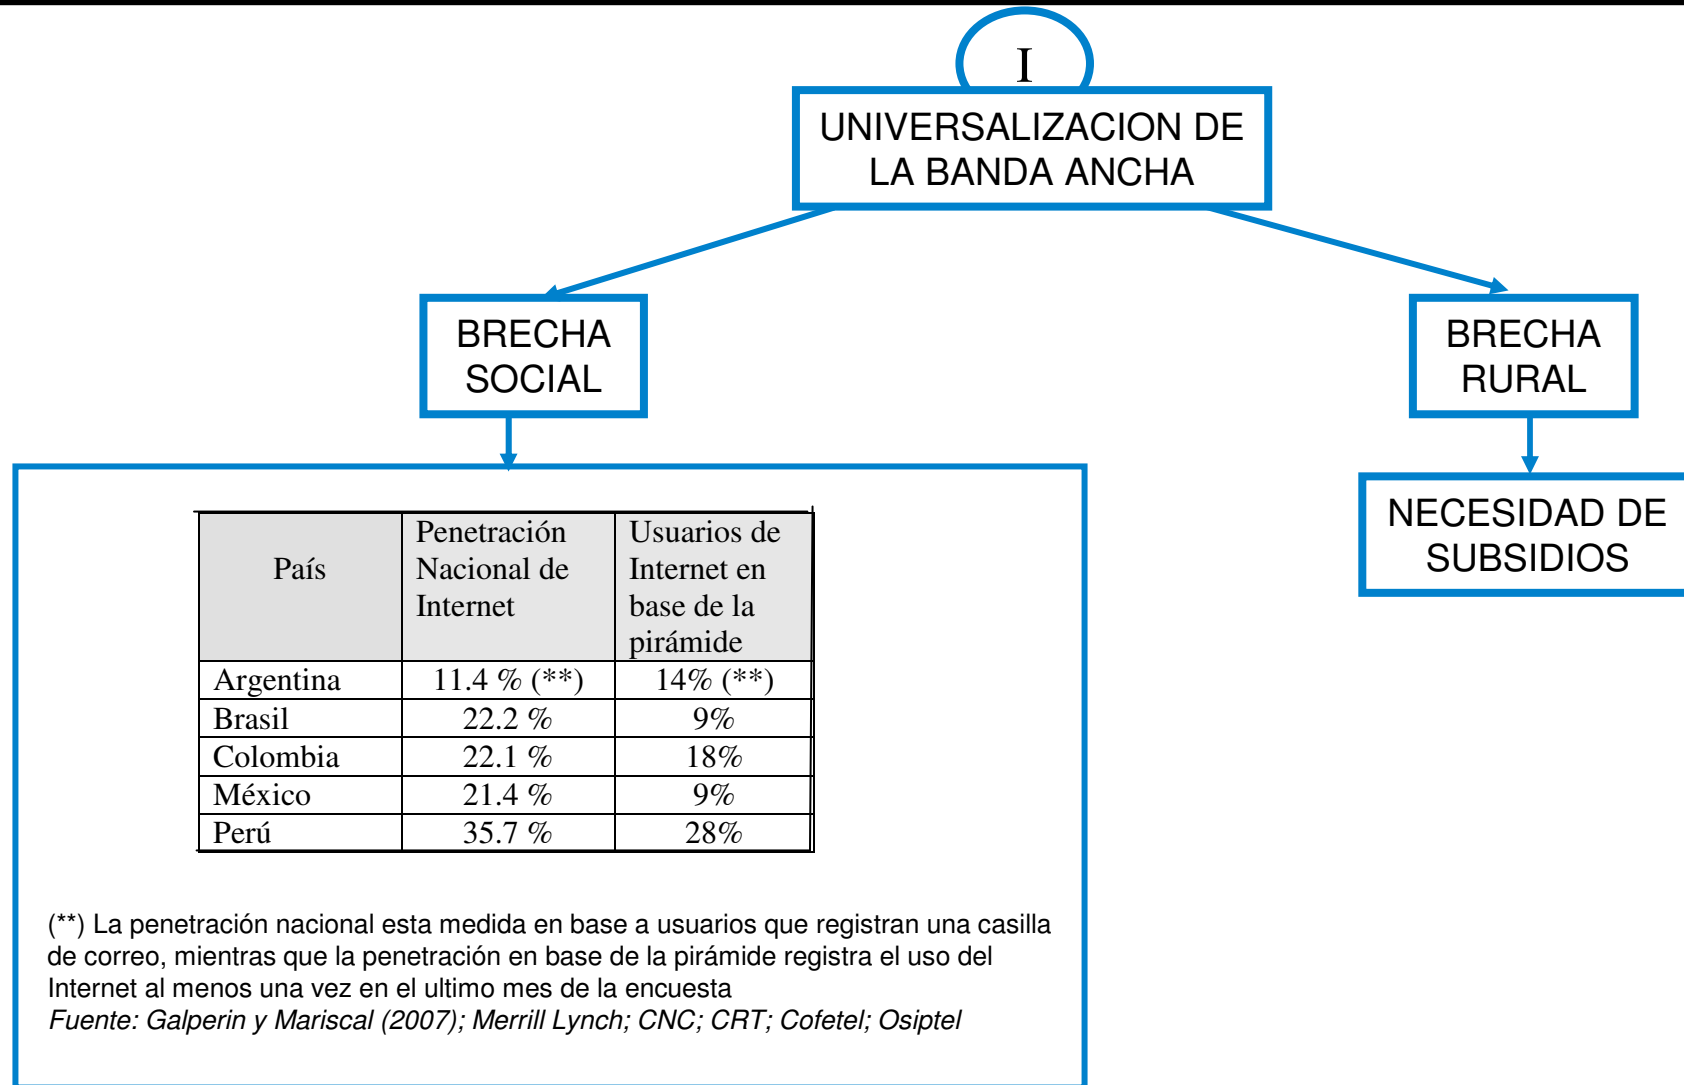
I

UNIVERSALIZACION DE LA BANDA ANCHA

BRECHA SOCIAL

BRECHA RURAL

NECESIDAD DE SUBSIDIOS

| País | Penetración Nacional de Internet | Usuarios de Internet en base de la pirámide |
|---|---|---|
| Argentina | 11.4 % (**) | 14% (**) |
| Brasil | 22.2 % | 9% |
| Colombia | 22.1 % | 18% |
| México | 21.4 % | 9% |
| Perú | 35.7 % | 28% |

(**) La penetración nacional esta medida en base a usuarios que registran una casilla de correo, mientras que la penetración en base de la pirámide registra el uso del Internet al menos una vez en el ultimo mes de la encuesta
Fuente: Galperin y Mariscal (2007); Merrill Lynch; CNC; CRT; Cofetel; Osiptel